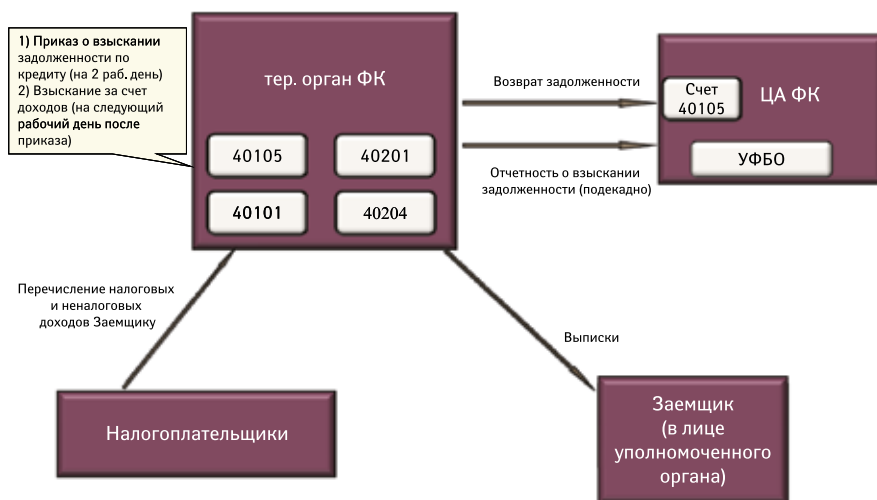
1) Приказ о взыскании задолженности по кредиту (на 2 раб. день)
2) Взыскание за счет доходов (на следующий рабочий день после приказа)

тер. орган ФК

40105

40201

40101

40204

Возврат задолженности

Отчетность о взыскании задолженности (подекадно)

Счет 40105

ЦА ФК

УФБО

Перечисление налоговых и неналоговых доходов Заемщику

Выписки

Налогоплательщики

Заемщик (в лице уполномоченного органа)